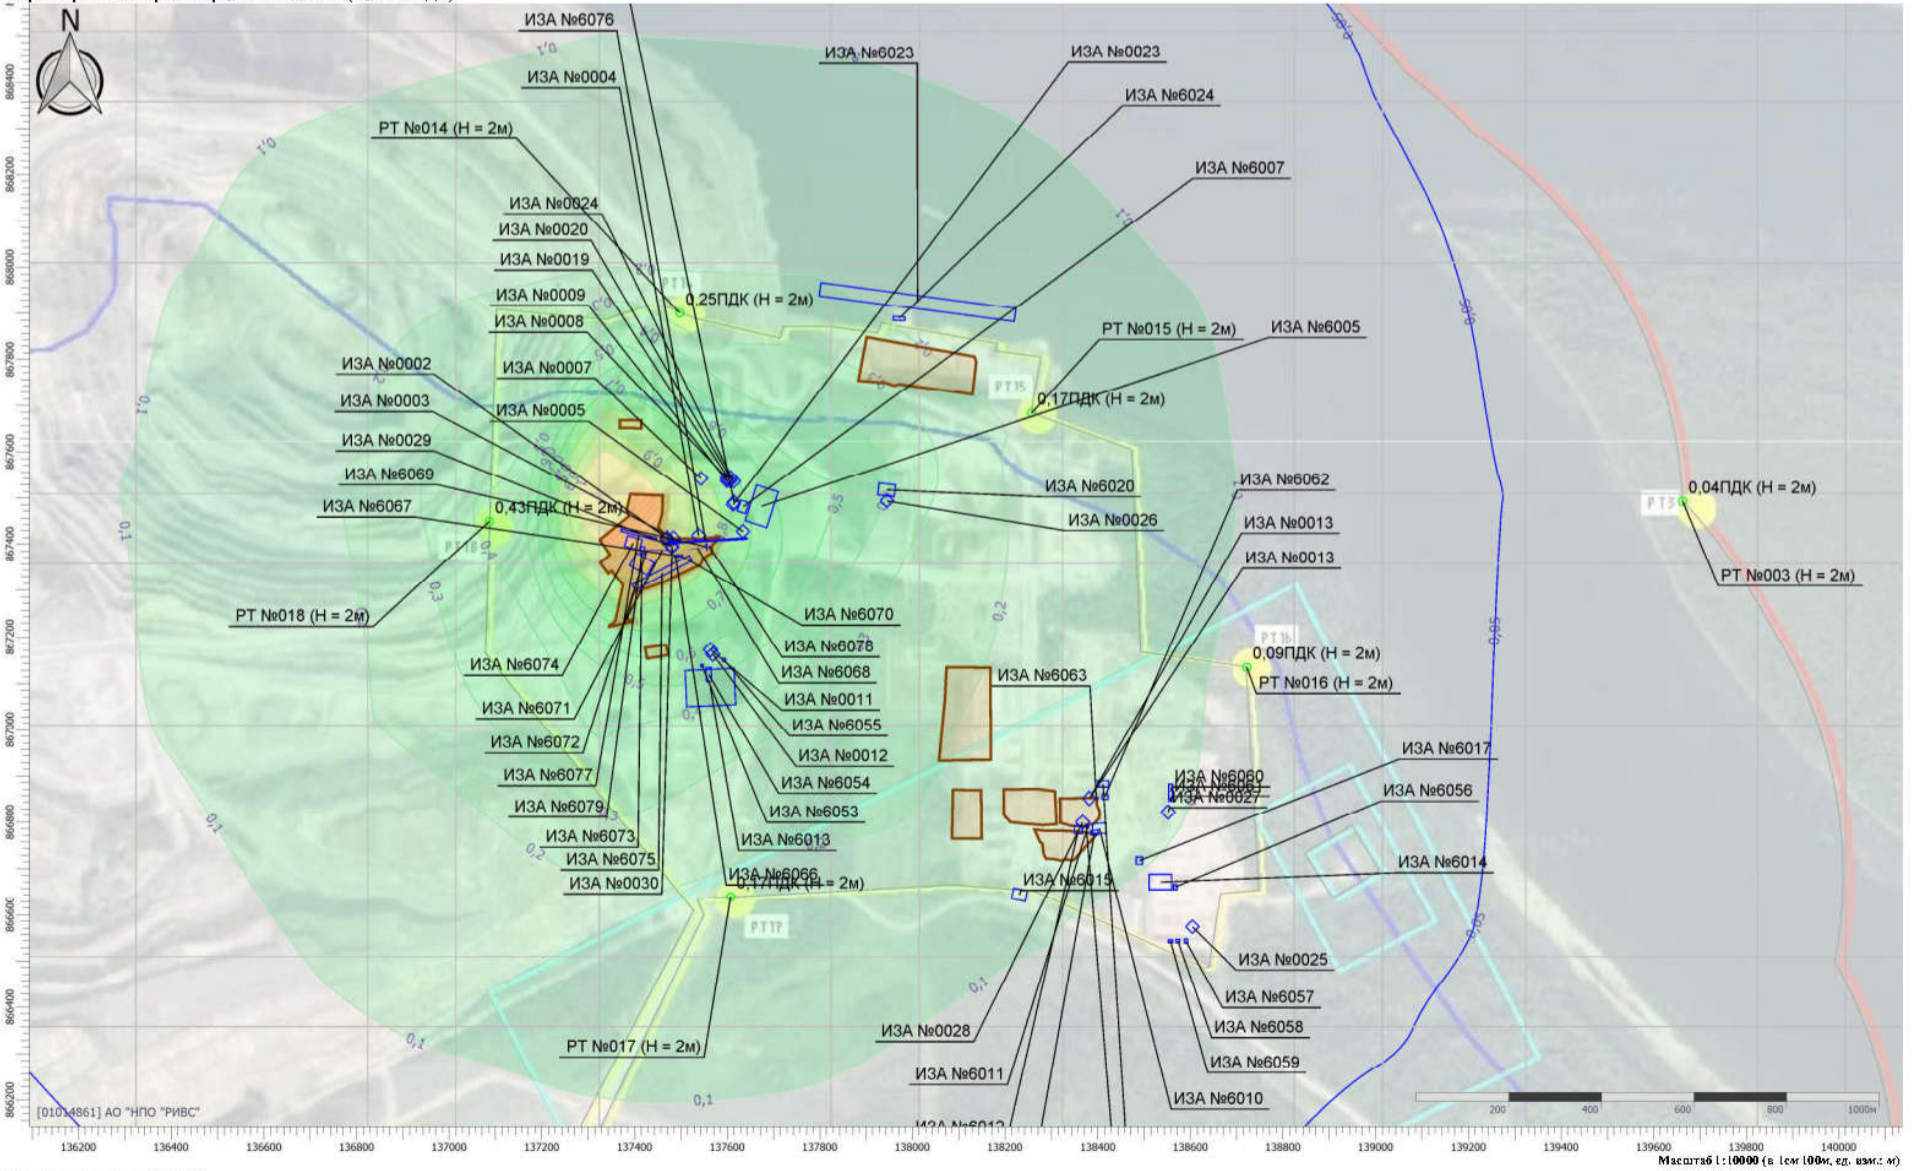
N

ИЗА №6076
ИЗА №6023
ИЗА №0023
ИЗА №0004
ИЗА №6024
РТ №014 (Н = 2м)
ИЗА №6007
ИЗА №0024
ИЗА №0020
ИЗА №0019
ИЗА №0009
0,25ПДК (Н = 2м)
ИЗА №0008
РТ №015 (Н = 2м)
ИЗА №6005
ИЗА №0002
ИЗА №0007
ИЗА №0003
0,17ПДК (Н = 2м)
ИЗА №0005
ИЗА №0029
ИЗА №6069
ИЗА №6062
ИЗА №6020
0,04ПДК (Н = 2м)
ИЗА №6067
0,43ПДК (Н = 2м)
ИЗА №0026
ИЗА №0013
ИЗА №0013
РТ №003 (Н = 2м)
ИЗА №6070
РТ №018 (Н = 2м)
ИЗА №6078
0,09ПДК (Н = 2м)
ИЗА №6074
ИЗА №6068
ИЗА №6063
РТ №016 (Н = 2м)
ИЗА №0011
ИЗА №6071
ИЗА №6055
ИЗА №6072
ИЗА №0012
ИЗА №6017
ИЗА №6077
ИЗА №6054
ИЗА №6060
ИЗА №0027
ИЗА №6056
ИЗА №6079
ИЗА №6053
ИЗА №6073
ИЗА №6013
ИЗА №6075
ИЗА №6066
ИЗА №6014
ИЗА №0030
0,17ПДК (Н = 2м)
ИЗА №6015
ИЗА №0025
ИЗА №6057
ИЗА №6058
ИЗА №0028
РТ №017 (Н = 2м)
ИЗА №6059
ИЗА №6011
ИЗА №6010
ИЗА №6012
[01014861] АО "НПО "РИВС"

РТ14 РТ15 РТ3 РТ18 РТ16 РТ17

0,1 0,2 0,3 0,4 0,5 0,6 0,7 0,9 0,05

868400 868200 868000 867800 867600 867400 867200 867000 866800 866600 866400 866200

136200 136400 136600 136800 137000 137200 137400 137600 137800 138000 138200 138400 138600 138800 139000 139200 139400 139600 139800 140000

200 400 600 800 1000м
Масштаб 1:10000 (в 1см 100м, ед. изм.: м)